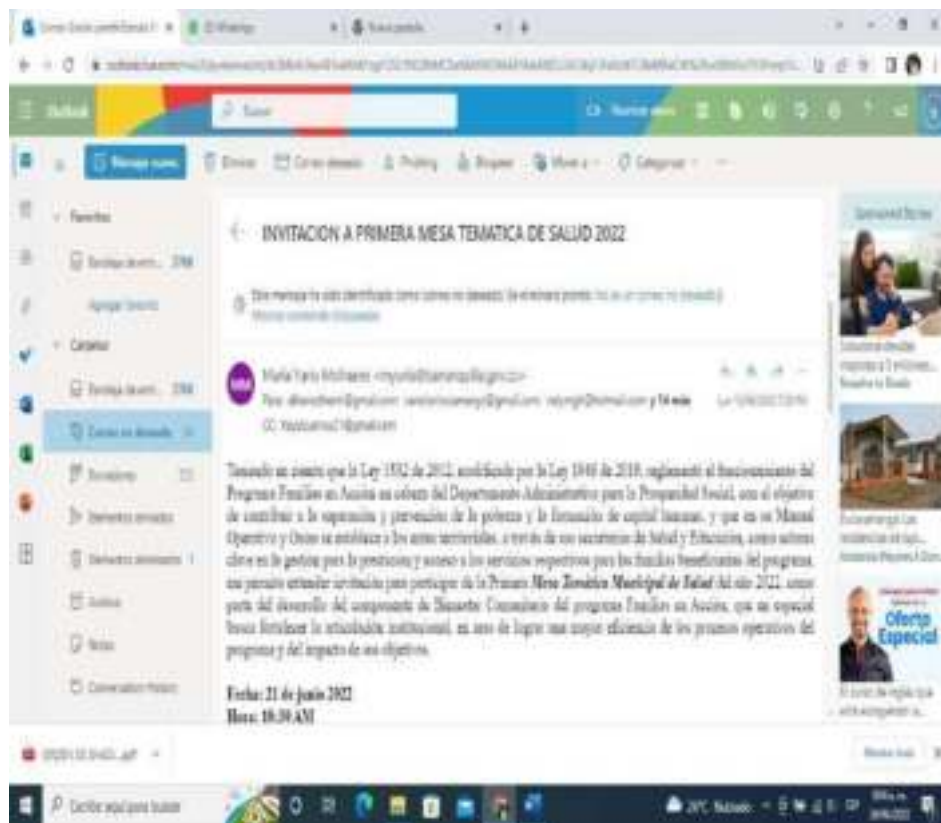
Outlook

Buscar

Mensaje nuevo

Eliminar

Correo deseado

Favoritos

Bandeja de entrada 2766

Carpetas

Bandeja de entrada 2766

Correo no deseado

Borradores

Elementos enviados

Elementos eliminados 1

Archivo

Notas

Historial de conversaciones

INVITACION A PRIMERA MESA TEMATICA DE SALUD 2022

Maria Yaris Molinares

CC

Teniendo en cuenta que la Ley 1532 de 2012, modificada por la Ley 1948 de 2019, reglamentó el funcionamiento del Programa Familias en Acción en cabeza del Departamento Administrativo para la Prosperidad Social, con el objetivo de contribuir a la superación y prevención de la pobreza y la formación de capital humano, y que en su Manual Operativo y Guías se establece a los entes territoriales, a través de sus secretarías de Salud y Educación, como actores claves en la gestión para la prestación y acceso a los servicios respectivos para las familias beneficiarias del programa, nos permitimos extender invitación para participar de la Primera Mesa Temática Municipal de Salud del año 2022, como parte del desarrollo del componente de Bienestar Comunitario del programa Familias en Acción, que en especial busca fortalecer la articulación institucional, en aras de lograr una mayor eficiencia de los procesos operativos del programa y del impacto de sus objetivos.

Fecha: 21 de junio 2022
Hora: 10:30 AM

Oferta Especial

Escribe aquí para buscar

29°C Nublado